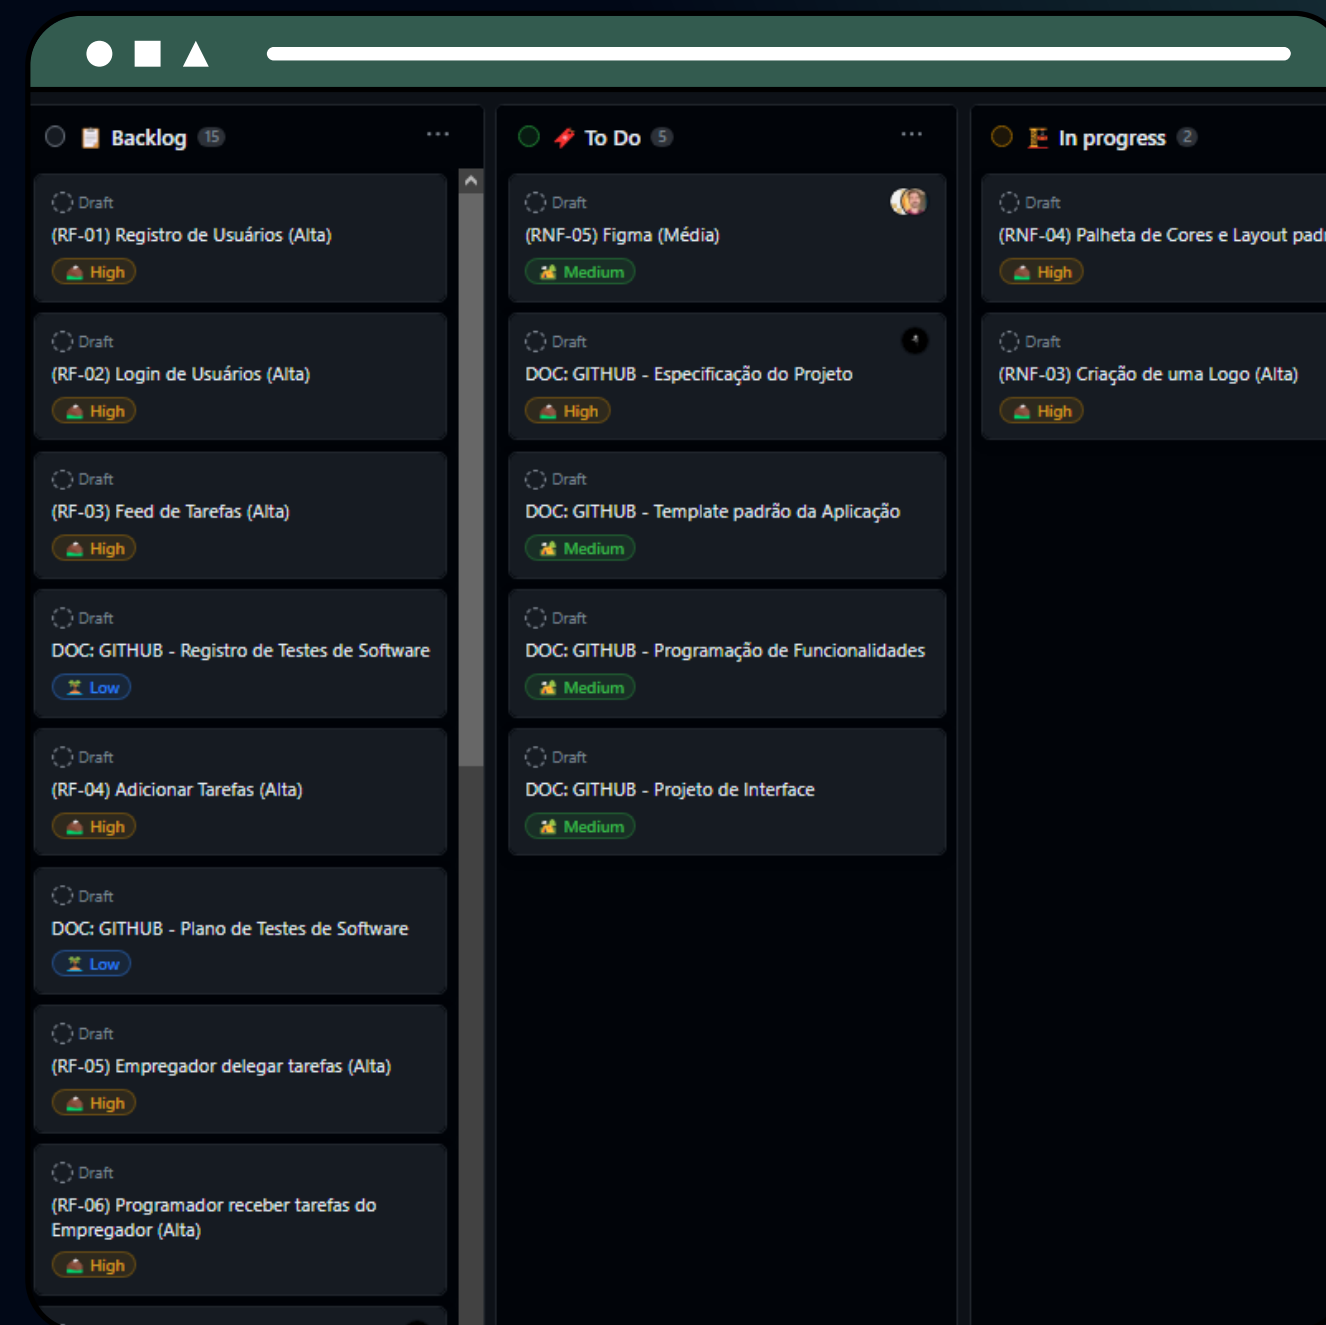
Backlog 15 ···

Draft
(RF-01) Registro de Usuários (Alta)
High

Draft
(RF-02) Login de Usuários (Alta)
High

Draft
(RF-03) Feed de Tarefas (Alta)
High

Draft
DOC: GITHUB - Registro de Testes de Software
Low

Draft
(RF-04) Adicionar Tarefas (Alta)
High

Draft
DOC: GITHUB - Plano de Testes de Software
Low

Draft
(RF-05) Empregador delegar tarefas (Alta)
High

Draft
(RF-06) Programador receber tarefas do Empregador (Alta)
High

To Do 5 ···

Draft
(RNF-05) Figma (Média)
Medium

Draft
DOC: GITHUB - Especificação do Projeto
High

Draft
DOC: GITHUB - Template padrão da Aplicação
Medium

Draft
DOC: GITHUB - Programação de Funcionalidades
Medium

Draft
DOC: GITHUB - Projeto de Interface
Medium

In progress 2

Draft
(RNF-04) Palheta de Cores e Layout padr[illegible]
High

Draft
(RNF-03) Criação de uma Logo (Alta)
High